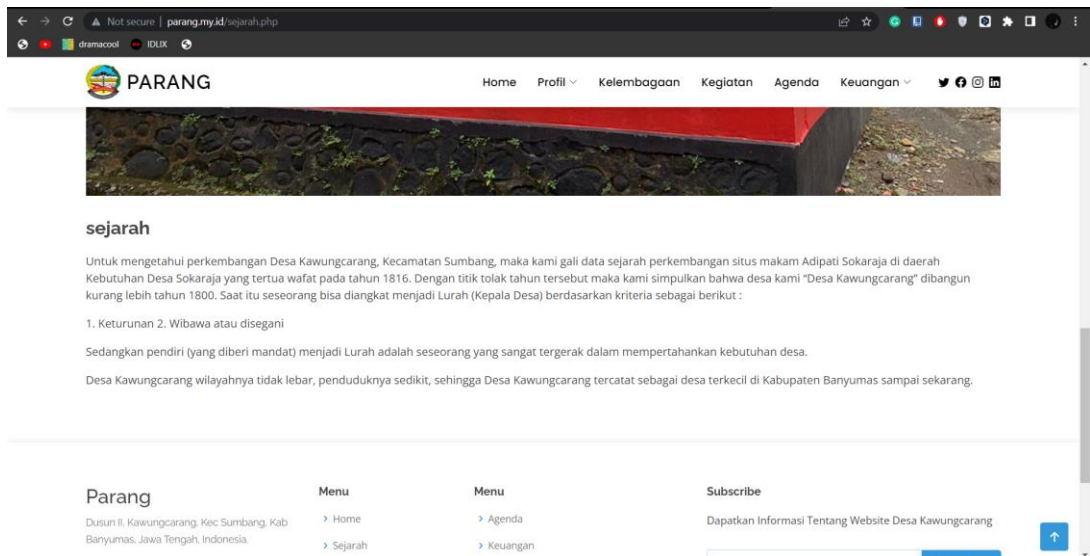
Not secure | parang.my.id/sejarah.php

dramacool IDLIX

PARANG

Home Profil Kelembagaan Kegiatan Agenda Keuangan

sejarah

Untuk mengetahui perkembangan Desa Kawungcarang, Kecamatan Sumbang, maka kami gali data sejarah perkembangan situs makam Adipati Sokaraja di daerah Kebutuhan Desa Sokaraja yang tertua wafat pada tahun 1816. Dengan titik tolak tahun tersebut maka kami simpulkan bahwa desa kami "Desa Kawungcarang" dibangun kurang lebih tahun 1800. Saat itu seseorang bisa diangkat menjadi Lurah (Kepala Desa) berdasarkan kriteria sebagai berikut :

1. Keturunan 2. Wibawa atau disegani

Sedangkan pendiri (yang diberi mandat) menjadi Lurah adalah seseorang yang sangat tergerak dalam mempertahankan kebutuhan desa.

Desa Kawungcarang wilayahnya tidak lebar, penduduknya sedikit, sehingga Desa Kawungcarang tercatat sebagai desa terkecil di Kabupaten Banyumas sampai sekarang.

Parang

Dusun II, Kawungcarang, Kec Sumbang, Kab Banyumas, Jawa Tengah, Indonesia.

Menu
> Home
> Sejarah

Menu
> Agenda
> Keuangan

Subscribe

Dapatkan Informasi Tentang Website Desa Kawungcarang